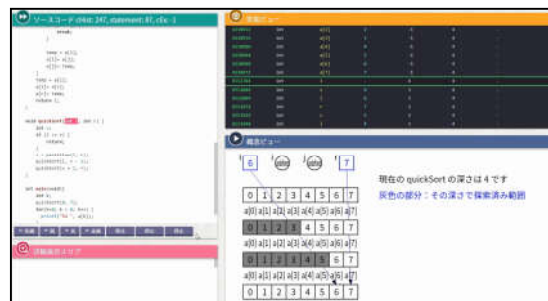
ソースコード (line: 247, statement: 67, cfx: -)

break;

}

temp = a[i];
a[i]= a[j];
a[j]= temp;
}
temp = a[i];
a[i]= a[r];
a[r]= temp;
return i;
}

void quickSort(int l, int r) {
int i;
if (l >= r) {
return;
}
i = partition(l, r);
quickSort(l, i - 1);
quickSort(i + 1, r);
}

int main(void)
int i;
quickSort(0, 7);
for(i=0; i < 8; i++) {
printf("%d ", a[i]);

詳細表示エリア

実行ビュー

概念ビュー

6

7

現在の quickSort の深さは 4 です

灰色の部分：その深さで探索済み範囲

| 0 | 1 | 2 | 3 | 4 | 5 | 6 | 7 |
|---|---|---|---|---|---|---|---|
| a[0] | a[1] | a[2] | a[3] | a[4] | a[5] | a[6] | a[7] |
| 0 | 1 | 2 | 3 | 4 | 5 | 6 | 7 |
| a[0] | a[1] | a[2] | a[3] | a[4] | a[5] | a[6] | a[7] |
| 0 | 1 | 2 | 3 | 4 | 5 | 6 | 7 |
| a[0] | a[1] | a[2] | a[3] | a[4] | a[5] | a[6] | a[7] |
| 0 | 1 | 2 | 3 | 4 | 5 | 6 | 7 |